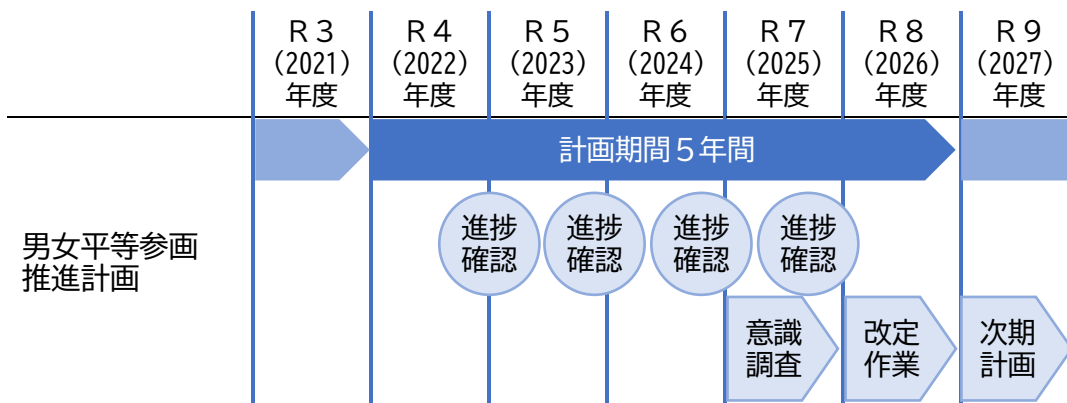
| | R３ (2021) 年度 | R４ (2022) 年度 | R５ (2023) 年度 | R６ (2024) 年度 | R７ (2025) 年度 | R８ (2026) 年度 | R９ (2027) 年度 |
|---|---|---|---|---|---|---|---|
| 男女平等参画推進計画 | | 計画期間５年間 | | | | | |
| | | | 進捗確認 | 進捗確認 | 進捗確認 | 進捗確認 | |
| | | | | | 意識調査 | 改定作業 | 次期計画 |